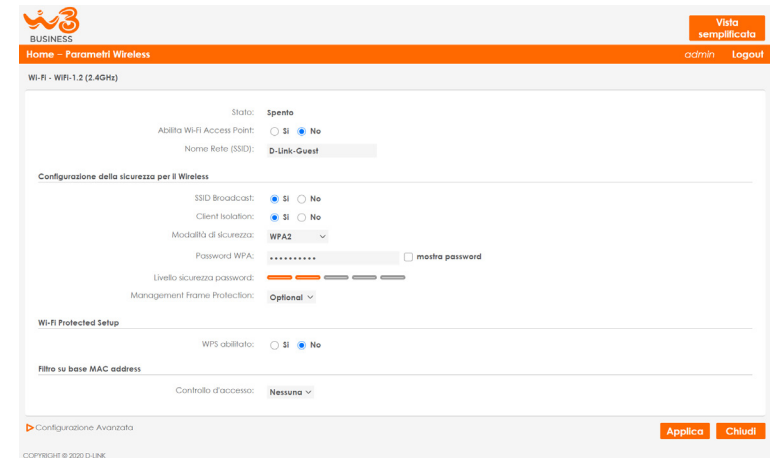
W3 BUSINESS

Vista semplificata

Home – Parametri Wireless

admin Logout

Wi-Fi - WiFi-1.2 (2.4GHz)

Stato: Spento

Abilita Wi-Fi Access Point: Sì No

Nome Rete (SSID): D-Link-Guest

Configurazione della sicurezza per il Wireless

SSID Broadcast: Sì No

Client Isolation: Sì No

Modalità di sicurezza: WPA2

Password WPA: •••••••••• mostra password

Livello sicurezza password:

Management Frame Protection: Optional

Wi-Fi Protected Setup

WPS abilitato: Sì No

Filtro su base MAC address

Controllo d'accesso: Nessuna

Configurazione Avanzata

Applica Chiudi

COPYRIGHT © 2020 D-LINK